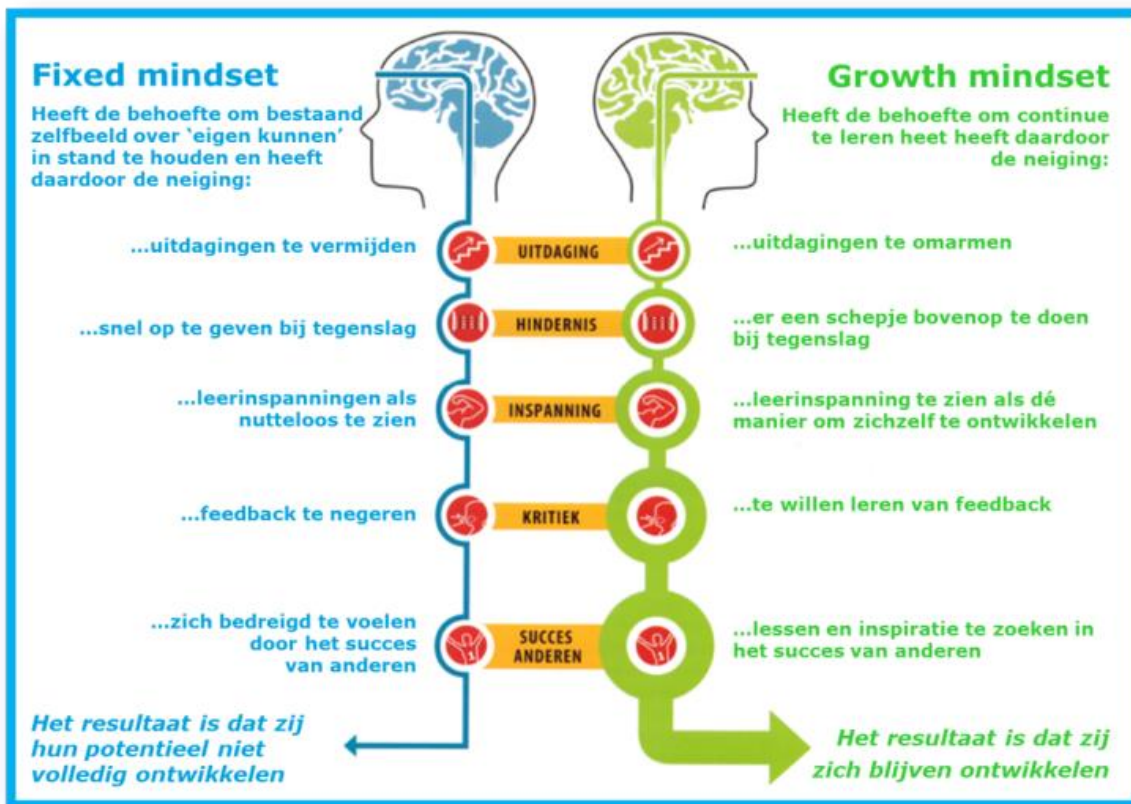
Fixed mindset

Heeft de behoefte om bestaand zelfbeeld over 'eigen kunnen' in stand te houden en heeft daardoor de neiging:

Growth mindset

Heeft de behoefte om continue te leren heet heeft daardoor de neiging:

...uitdagingen te vermijden

UITDAGING

...uitdagingen te omarmen

...snel op te geven bij tegenslag

HINDERNIS

...er een schepje bovenop te doen bij tegenslag

...leerinspanningen als nutteloos te zien

INSPANNING

...leerinspanning te zien als dé manier om zichzelf te ontwikkelen

...feedback te negeren

KRITIEK

...te willen leren van feedback

...zich bedreigd te voelen door het succes van anderen

SUCCES ANDEREN

...lessen en inspiratie te zoeken in het succes van anderen

Het resultaat is dat zij hun potentieel niet volledig ontwikkelen

Het resultaat is dat zij zich blijven ontwikkelen